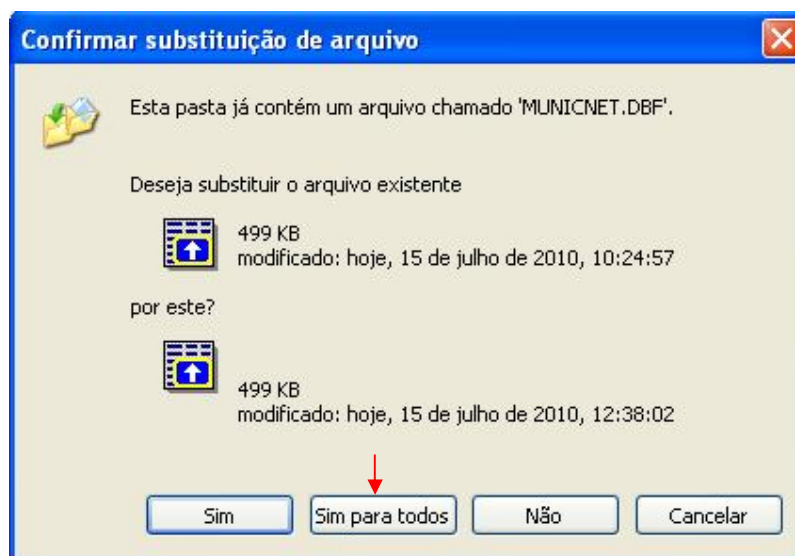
Confirmar substituição de arquivo

Esta pasta já contém um arquivo chamado 'MUNICNET.DBF'.

Deseja substituir o arquivo existente

499 KB
modificado: hoje, 15 de julho de 2010, 10:24:57

por este?

499 KB
modificado: hoje, 15 de julho de 2010, 12:38:02

Sim | Sim para todos | Não | Cancelar